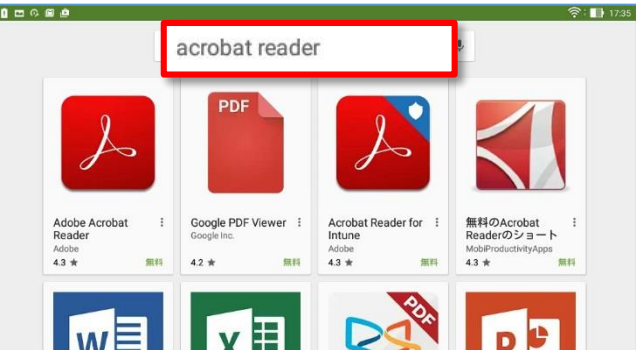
17:35

acrobat reader

PDF

Adobe Acrobat Reader
Adobe
4.3 ★
無料

Google PDF Viewer
Google Inc.
4.2 ★
無料

Acrobat Reader for Intune
Adobe
4.3 ★
無料

無料のAcrobat Readerのショート
MobiProductivityApps
4.3 ★
無料

PDF